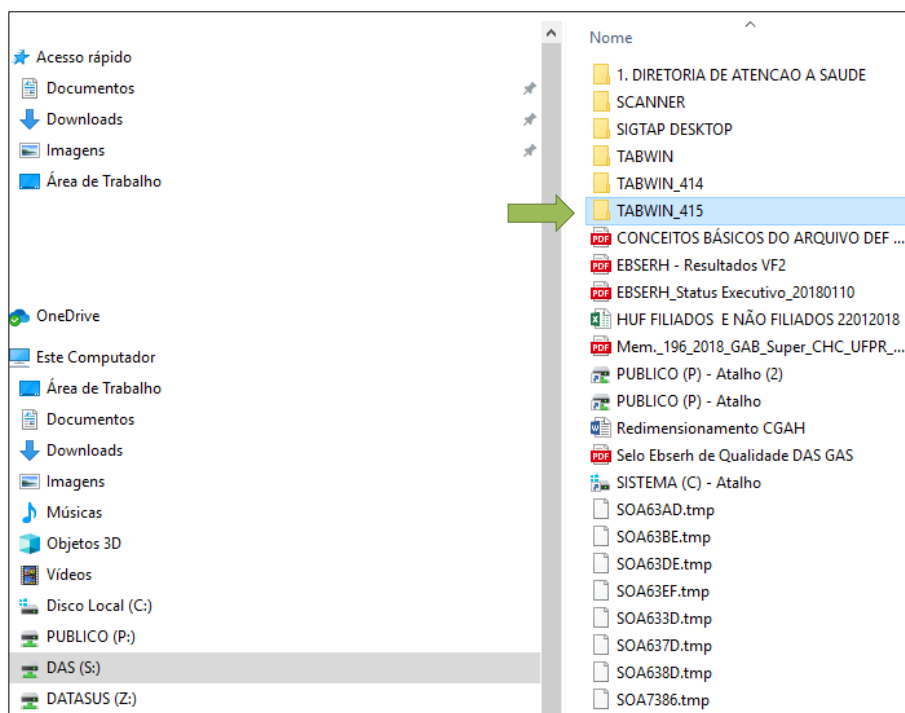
Acesso rápido
Documentos
Downloads
Imagens
Área de Trabalho

OneDrive

Este Computador
Área de Trabalho
Documentos
Downloads
Imagens
Músicas
Objetos 3D
Vídeos
Disco Local (C:)
PUBLICO (P:)
DAS (S:)
DATASUS (Z:)

Nome
1. DIRETORIA DE ATENCAO A SAUDE
SCANNER
SIGTAP DESKTOP
TABWIN
TABWIN_414
TABWIN_415
CONCEITOS BÁSICOS DO ARQUIVO DEF ...
EBSERH - Resultados VF2
EBSERH_Status Executivo_20180110
HUF FILIADOS E NÃO FILIADOS 22012018
Mem._196_2018_GAB_Super_CHC_UFPR_...
PUBLICO (P) - Atalho (2)
PUBLICO (P) - Atalho
Redimensionamento CGAH
Selo Ebserh de Qualidade DAS GAS
SISTEMA (C) - Atalho
SOA63AD.tmp
SOA63BE.tmp
SOA63DE.tmp
SOA63EF.tmp
SOA633D.tmp
SOA637D.tmp
SOA638D.tmp
SOA7386.tmp